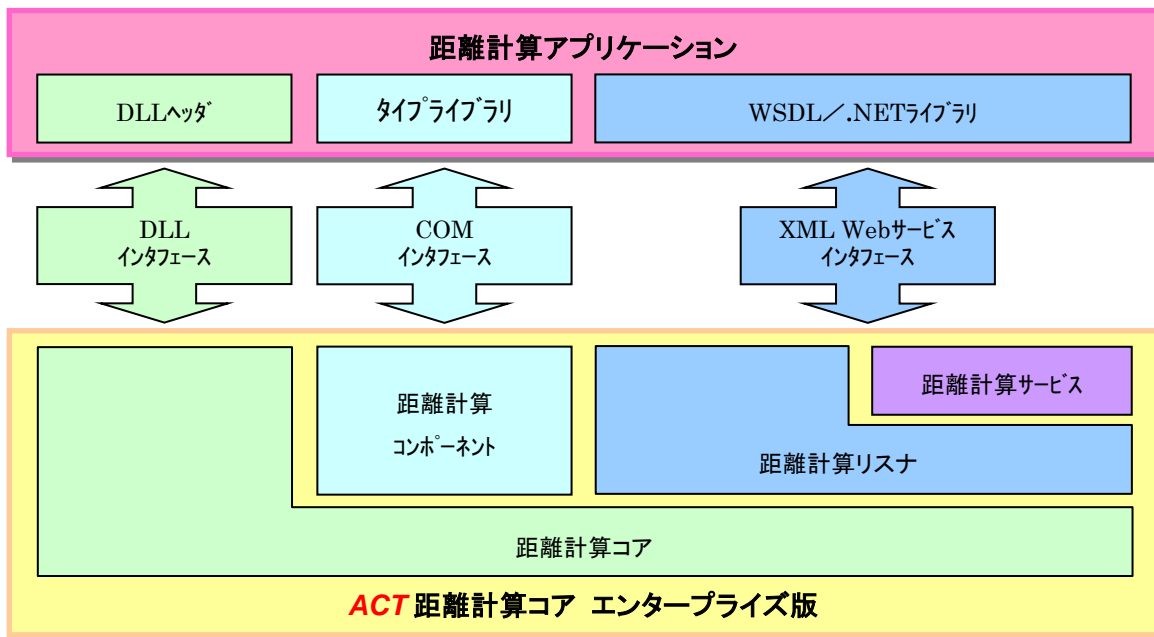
距離計算アプリケーション

DLLヘッダ

タイプライブラリ

WSDL／.NETライブラリ

DLL
インタフェース

COM
インタフェース

XML Webサービス
インタフェース

距離計算
コンポーネント

距離計算サービス

距離計算リスナ

距離計算コア

ACT 距離計算コア エンタープライズ版